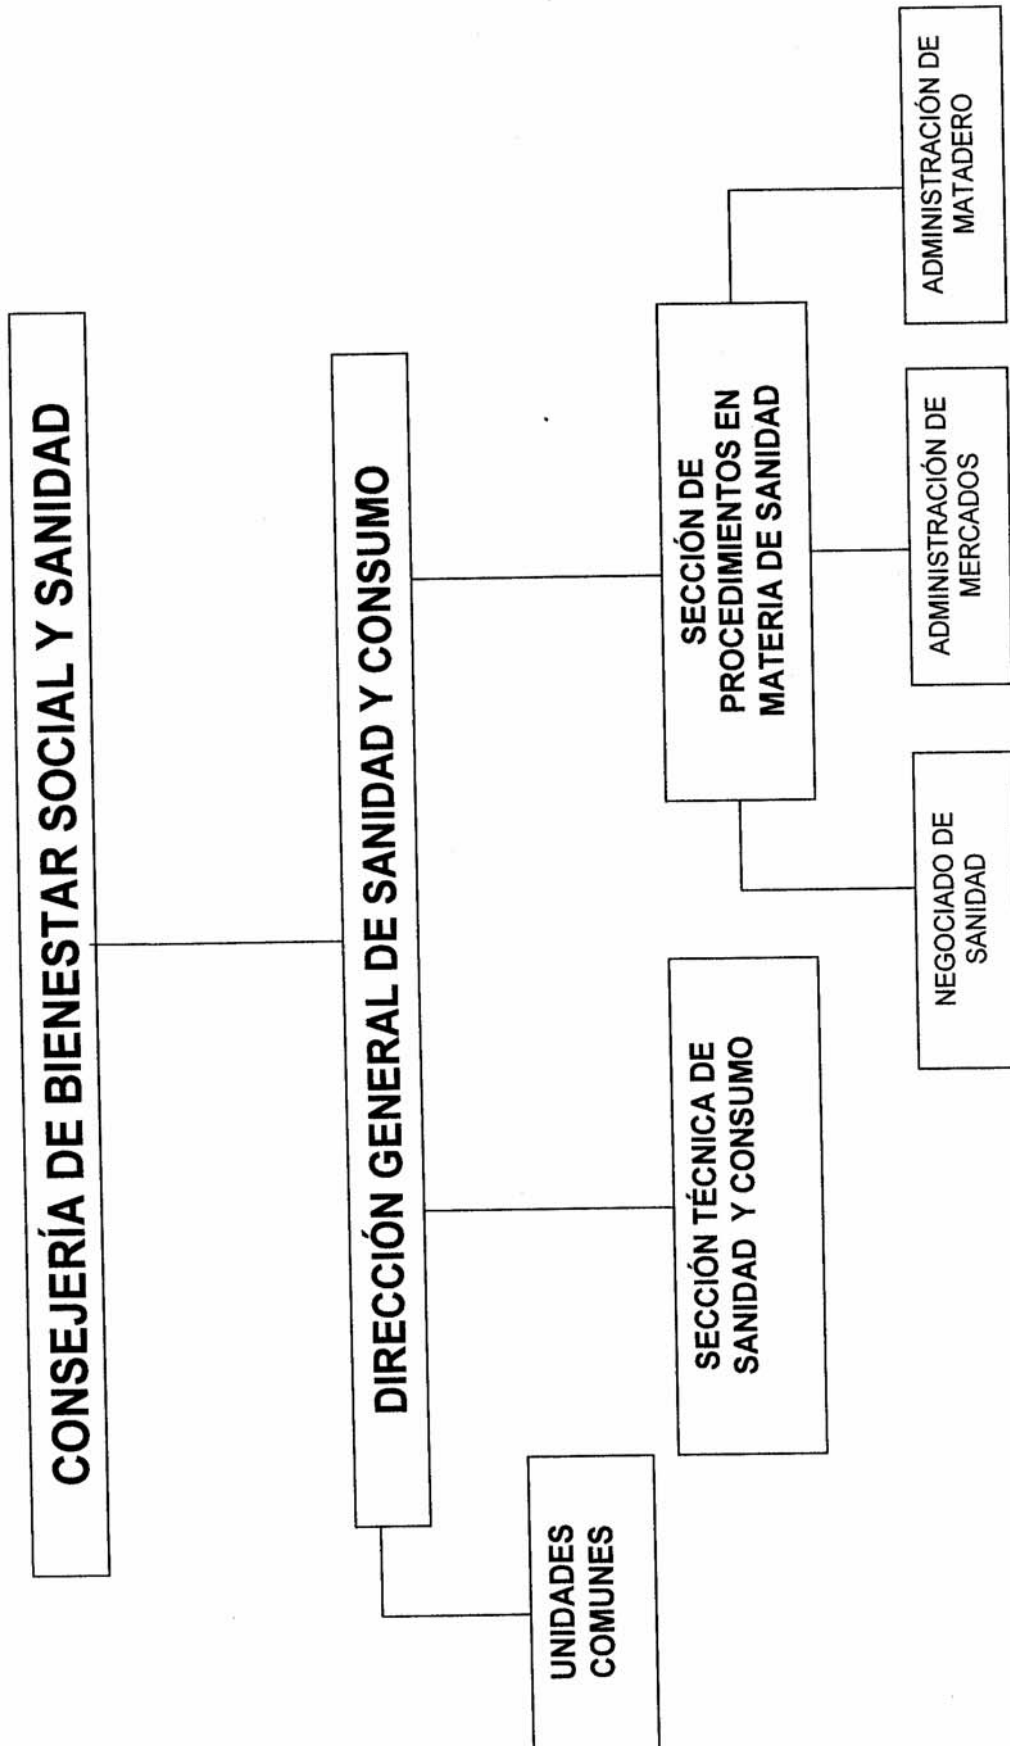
CONSEJERÍA DE BIENESTAR SOCIAL Y SANIDAD

DIRECCIÓN GENERAL DE SANIDAD Y CONSUMO

UNIDADES COMUNES

SECCIÓN TÉCNICA DE SANIDAD Y CONSUMO

SECCIÓN DE PROCEDIMIENTOS EN MATERIA DE SANIDAD

NEGOCIADO DE SANIDAD

ADMINISTRACIÓN DE MERCADOS

ADMINISTRACIÓN DE MATADERO